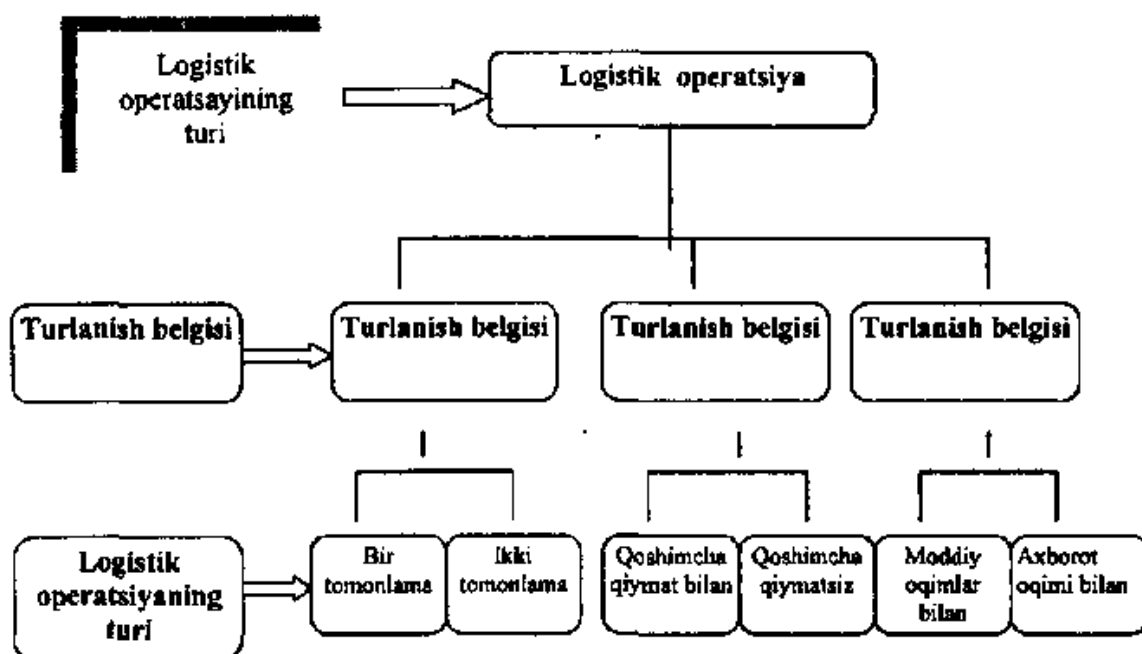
Logistik operatsayining turi

Logistik operatsiya

Turlanish belgisi

Turlanish belgisi

Turlanish belgisi

Turlanish belgisi

Logistik operatsiyaning turi

Bir tomonlama

Ikki tomonlama

Qoshimcha qiymat bilan

Qoshimcha qiymatsiz

Moddiy oqimlar bilan

Axborot oqimi bilan